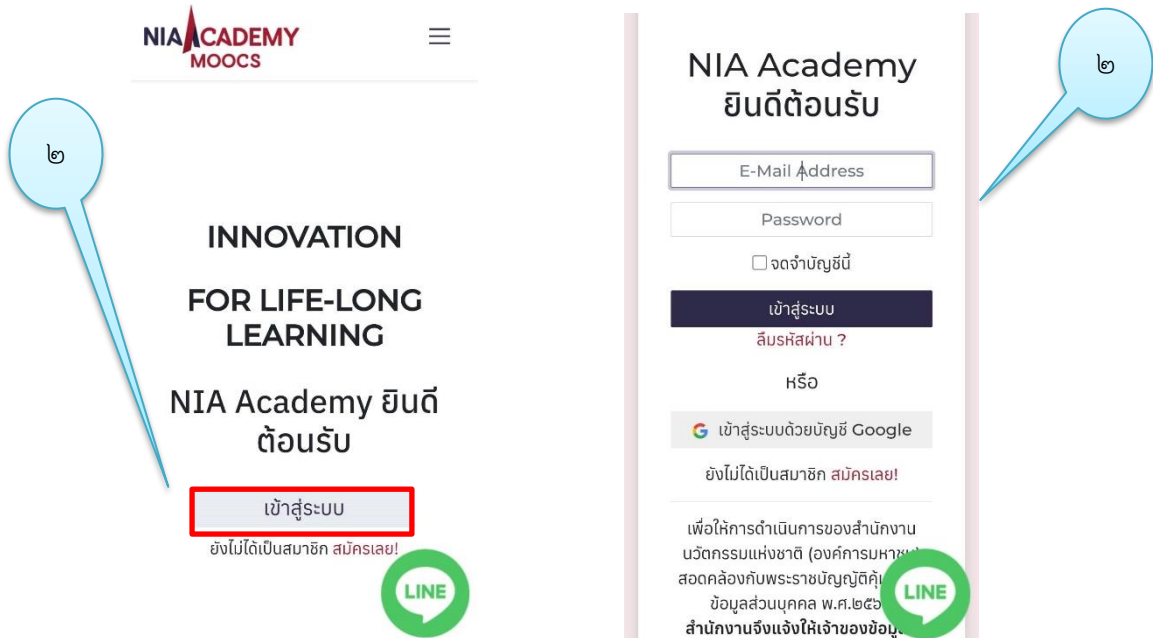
NIA ACADEMY
MOOCS

๒

INNOVATION

FOR LIFE-LONG LEARNING

NIA Academy ยินดีต้อนรับ

เข้าสู่ระบบ

ยังไม่ได้เป็นสมาชิก สมัครเลย!

LINE

NIA Academy ยินดีต้อนรับ

๒

E-Mail Address

Password

จดจำบัญชีนี้

เข้าสู่ระบบ

ลืมรหัสผ่าน ?

หรือ

เข้าสู่ระบบด้วยบัญชี Google

ยังไม่ได้เป็นสมาชิก สมัครเลย!

เพื่อให้การดำเนินการของสำนักงานนวัตกรรมแห่งชาติ (องค์การมหาชน) สอดคล้องกับพระราชบัญญัติคุ้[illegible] ข้อมูลส่วนบุคคล พ.ศ.๒๕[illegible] สำนักงานจึงแจ้งให้เจ้าของข้อมู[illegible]

LINE